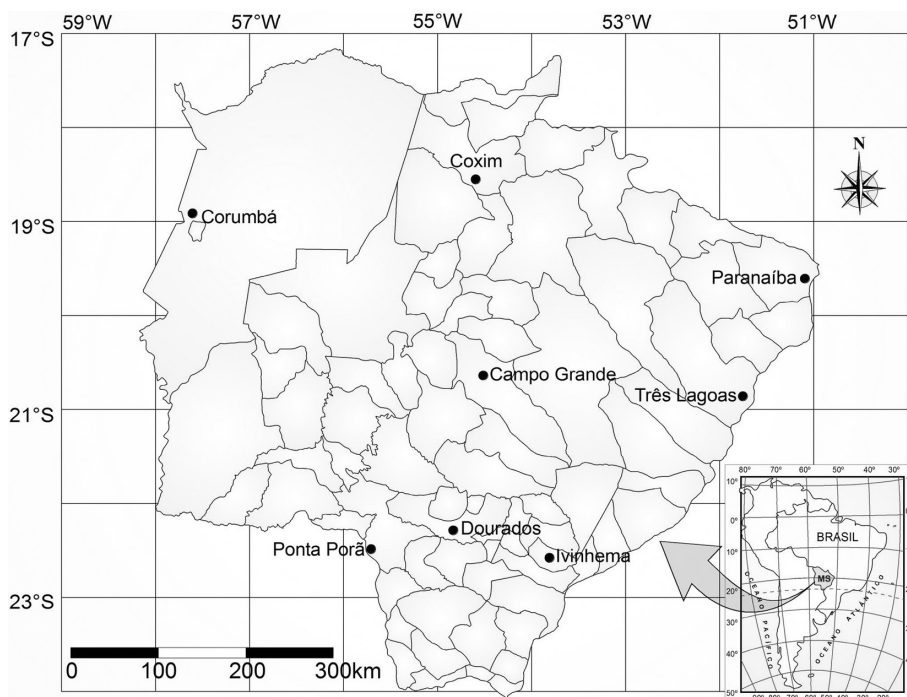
59°W 57°W 55°W 53°W 51°W

17°S

19°S

21°S

23°S

N

Coxim

Corumbá

Paranaíba

Campo Grande

Três Lagoas

Dourados

Ponta Porã

Ivinhema

0 100 200 300km

80° 70° 60° 50° 40° 30°

10°

0°

10°

20°

30°

40°

50°

BRASIL

MS

OCEANO PACÍFICO

OCEANO ATLÂNTICO

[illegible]